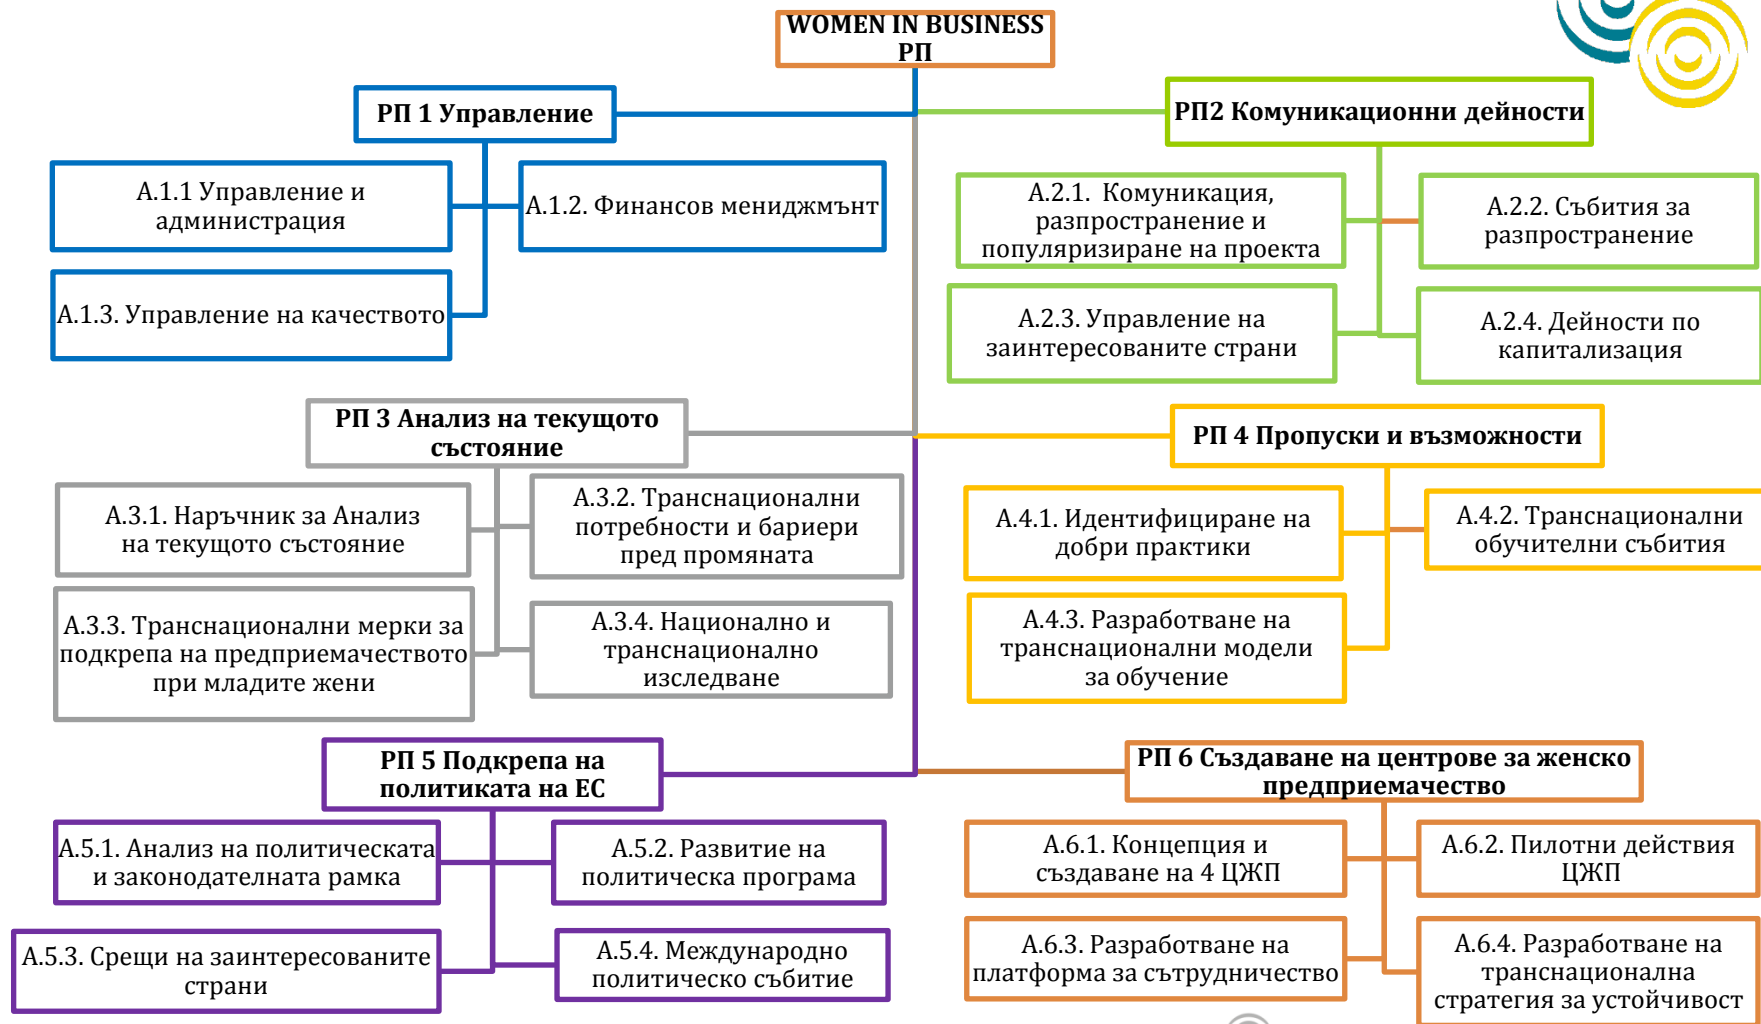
WOMEN IN BUSINESS
РП

РП 1 Управление

А.1.1 Управление и администрация

А.1.2. Финансов мениджмънт

А.1.3. Управление на качеството

РП2 Комуникационни дейности

А.2.1. Комуникация, разпространение и популяризиране на проекта

А.2.2. Събития за разпространение

А.2.3. Управление на заинтересованите страни

А.2.4. Дейности по капитализация

РП 3 Анализ на текущото състояние

А.3.1. Наръчник за Анализ на текущото състояние

А.3.2. Транснационални потребности и бариери пред промяната

А.3.3. Транснационални мерки за подкрепа на предприемачеството при младите жени

А.3.4. Национално и транснационално изследване

РП 4 Пропуски и възможности

А.4.1. Идентифициране на добри практики

А.4.2. Транснационални обучителни събития

А.4.3. Разработване на транснационални модели за обучение

РП 5 Подкрепа на политиката на ЕС

А.5.1. Анализ на политическата и законодателната рамка

А.5.2. Развитие на политическа програма

А.5.3. Срещи на заинтересованите страни

А.5.4. Международно политическо събитие

РП 6 Създаване на центрове за женско предприемачество

А.6.1. Концепция и създаване на 4 ЦЖП

А.6.2. Пилотни действия ЦЖП

А.6.3. Разработване на платформа за сътрудничество

А.6.4. Разработване на транснационална стратегия за устойчивост